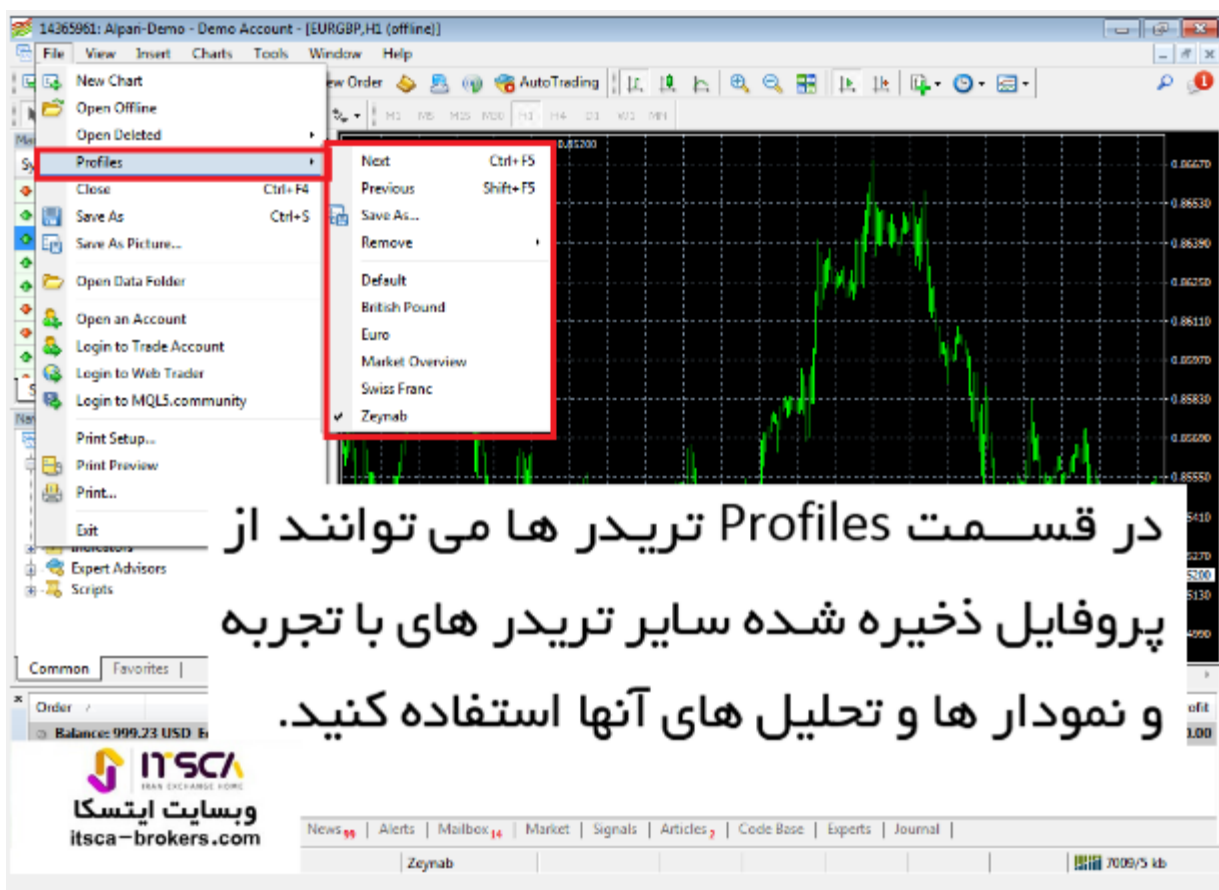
14365961: Alpari-Demo - Demo Account - [EURGBP,H1 (offline)]

File View Insert Charts Tools Window Help

New Order AutoTrading

M1 M5 M15 M30 H1 H4 D1 W1 MN

New Chart
Open Offline
Open Deleted
Profiles
Close Ctrl+F4
Save As Ctrl+S
Save As Picture...
Open Data Folder
Open an Account
Login to Trade Account
Login to Web Trader
Login to MQL5.community
Print Setup...
Print Preview
Print...
Exit

Next Ctrl+F5
Previous Shift+F5
Save As...
Remove
Default
British Pound
Euro
Market Overview
Swiss Franc
Zeynab

0.86670
0.86530
0.86390
0.86250
0.86110
0.85970
0.85830
0.85690
0.85550

Indicators
Expert Advisors
Scripts

Common Favorites

Order
Balance: 999.23 USD

در قسمت Profiles تریدر ها می توانند از پروفایل ذخیره شده سایر تریدر های با تجربه و نمودار ها و تحلیل های آنها استفاده کنید.

ITSCA
IRAN EXCHANGE HOME
وبسایت ایتسکا
itsca-brokers.com

News 99 | Alerts | Mailbox 14 | Market | Signals | Articles 2 | Code Base | Experts | Journal |

Zeynab

7009/5 kb